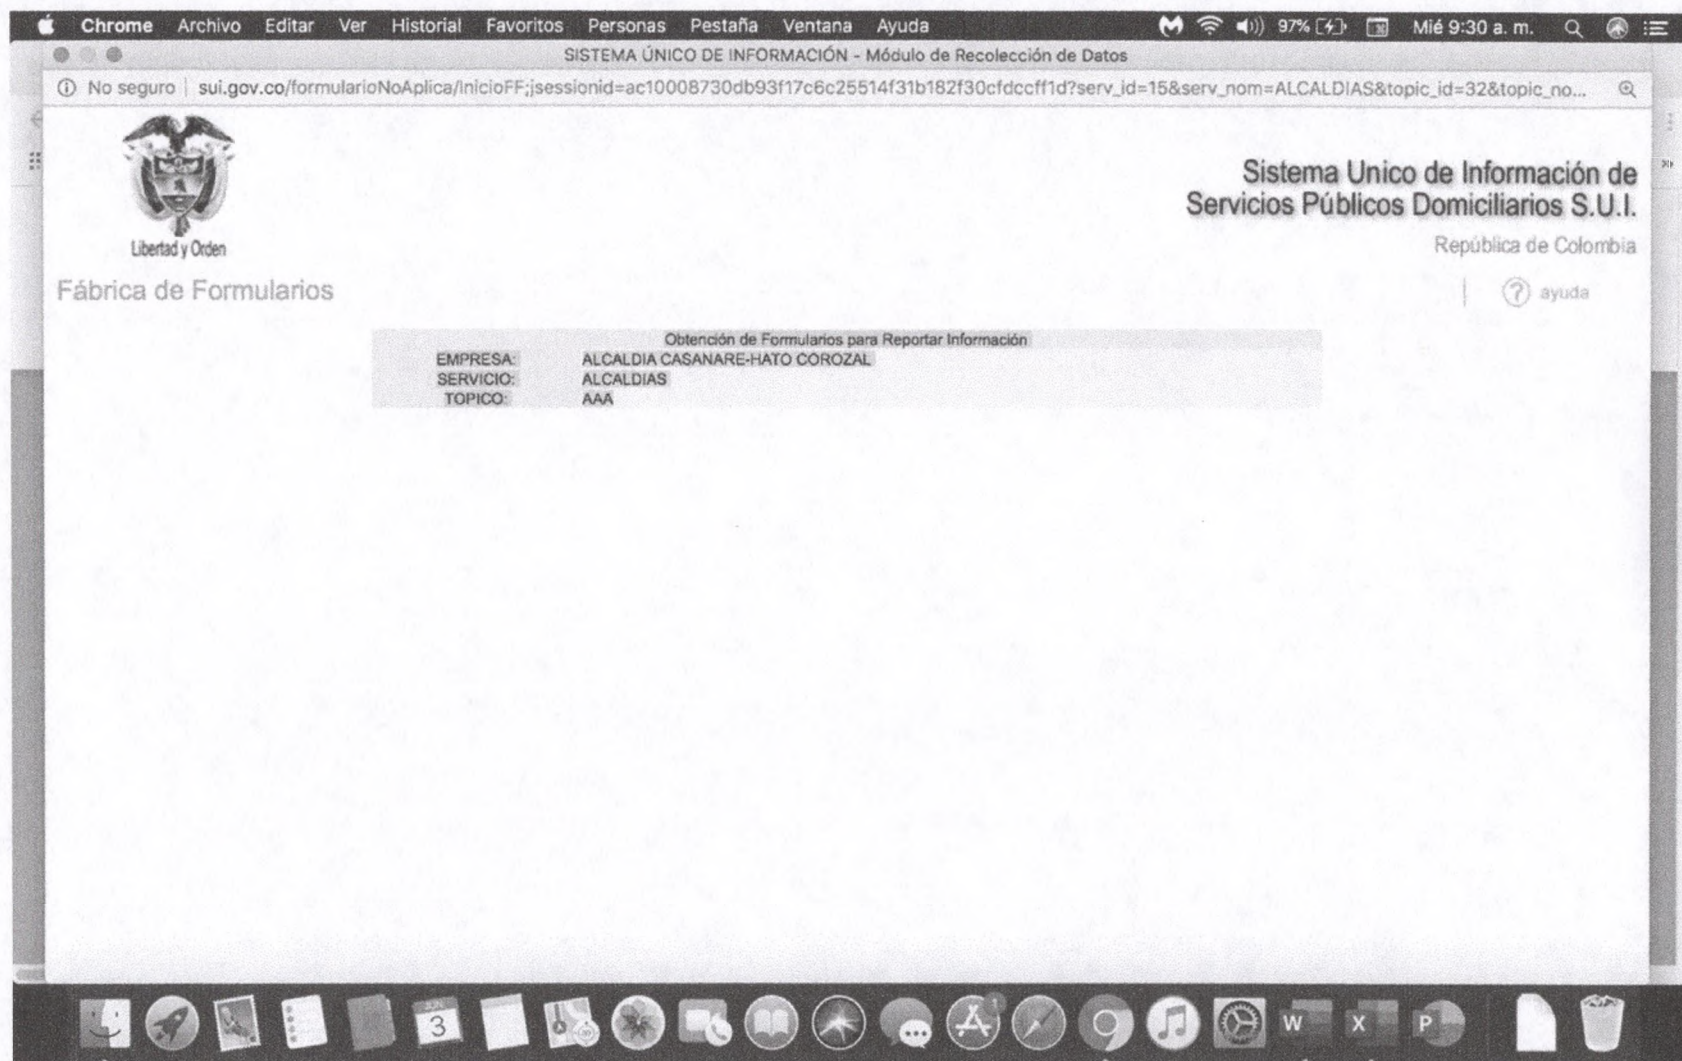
Chrome Archivo Editar Ver Historial Favoritos Personas Pestaña Ventana Ayuda 97% Mié 9:30 a. m.

SISTEMA ÚNICO DE INFORMACIÓN - Módulo de Recolección de Datos

ⓘ No seguro | sui.gov.co/formularioNoAplica/inicioFF;jsessionid=ac10008730db93f17c6c25514f31b182f30cfdccff1d?serv_id=15&serv_nom=ALCALDIAS&topic_id=32&topic_no...

Libertad y Orden

Sistema Unico de Información de Servicios Públicos Domiciliarios S.U.I.

República de Colombia

Fábrica de Formularios

ayuda

Obtención de Formularios para Reportar Información

| | |
|---|---|
| EMPRESA: | ALCALDIA CASANARE-HATO COROZAL |
| SERVICIO: | ALCALDIAS |
| TOPICO: | AAA |

3 W X P